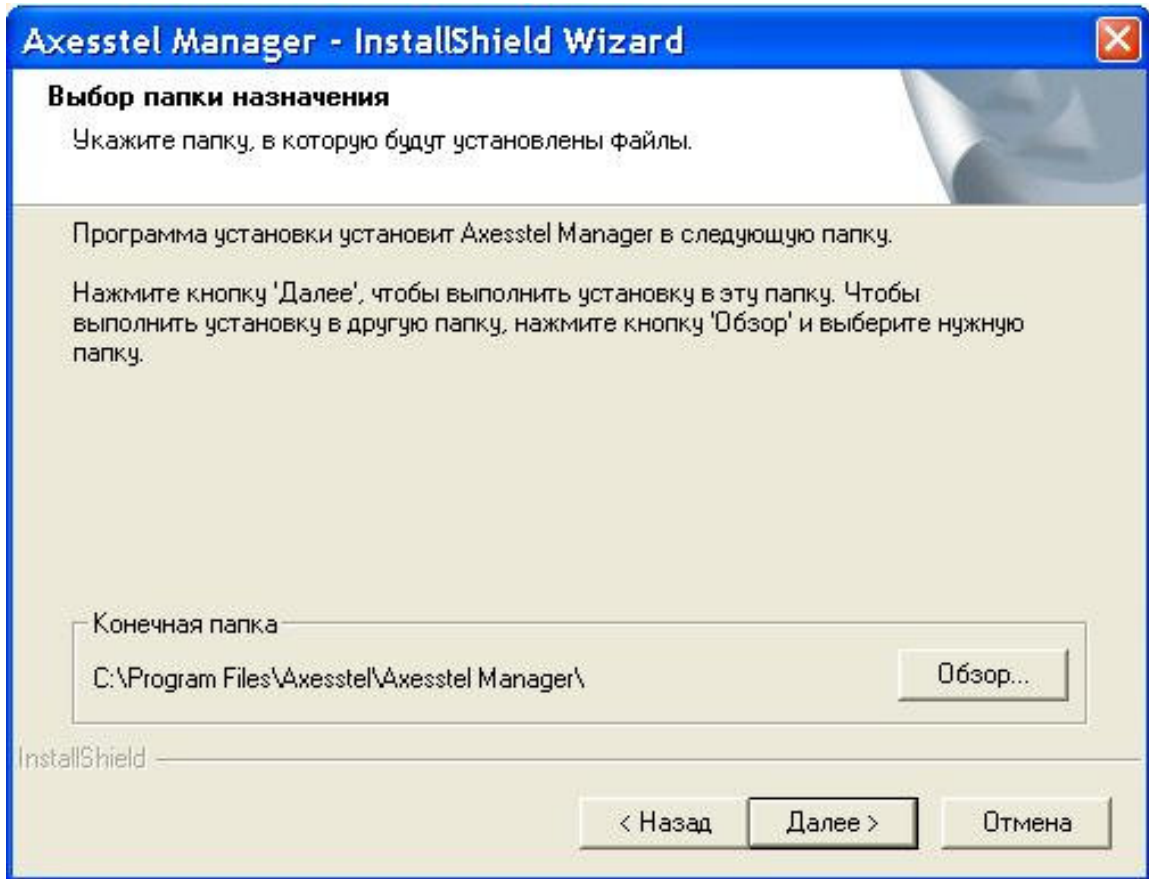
Axesstel Manager - InstallShield Wizard

Выбор папки назначения

Укажите папку, в которую будут установлены файлы.

Программа установки установит Axesstel Manager в следующую папку.

Нажмите кнопку 'Далее', чтобы выполнить установку в эту папку. Чтобы выполнить установку в другую папку, нажмите кнопку 'Обзор' и выберите нужную папку.

Конечная папка

C:\Program Files\Axesstel\Axesstel Manager\

Обзор...

InstallShield

< Назад

Далее >

Отмена